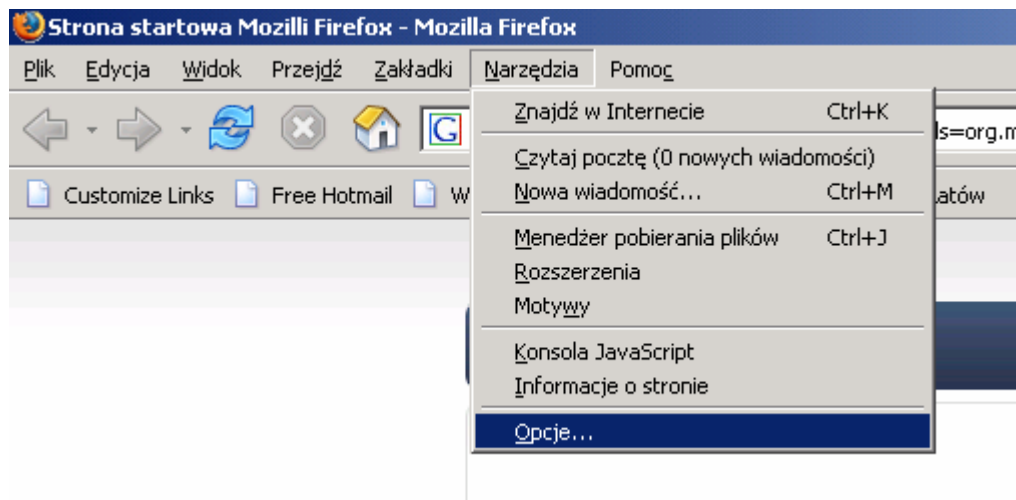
Strona startowa Mozilli Firefox - Mozilla Firefox

Plik Edycja Widok Przejdź Zakładki Narzędzia Pomoc

G

ls=org.m

Customize Links Free Hotmail W

latów

Znajdź w Internecie Ctrl+K

Czytaj pocztę (0 nowych wiadomości)

Nowa wiadomość... Ctrl+M

Menedżer pobierania plików Ctrl+J

Rozszerzenia

Motywy

Konsola JavaScript

Informacje o stronie

Opcje...